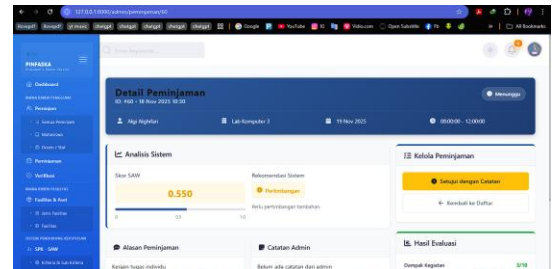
127.0.0.1:8000/admin/peminjaman/60

Bouquet | Bouquet | ai reviews | chatgpt | chatgpt | chatgpt | chatgpt | Google | YouTube | Vidio.com | Open Subtitles | All Bookmarks

PINFASKA

Cari keperluan...

Dashboard

Peminjaman

Semua Peminjaman

Menunggu

Riwayat / Stat

Pembatalan

Verifikasi

Fasilitas & Aset

Jenis Fasilitas

Fasilitas

SPK - SAW

Kriteria & Sub Kriteria

Detail Peminjaman

ID: #60 • 18 Nov 2025 10:30

Menunggu

Aji Nightfari

Lab Komputer 3

19 Nov 2025

08:00:00 - 12:00:00

Analisis Sistem

Skor SAW

0.550

0 0.5 1.0

Rekomendasi Sistem

Pertimbangan

Perlu pertimbangan tambahan

Kelola Peminjaman

Setujui dengan Catatan

Kembali ke Daftar

Alasan Peminjaman

Kerjaan tugas individu

Catatan Admin

Belum ada catatan dari admin

Hasil Evaluasi

Dampak Kegiatan

2/10